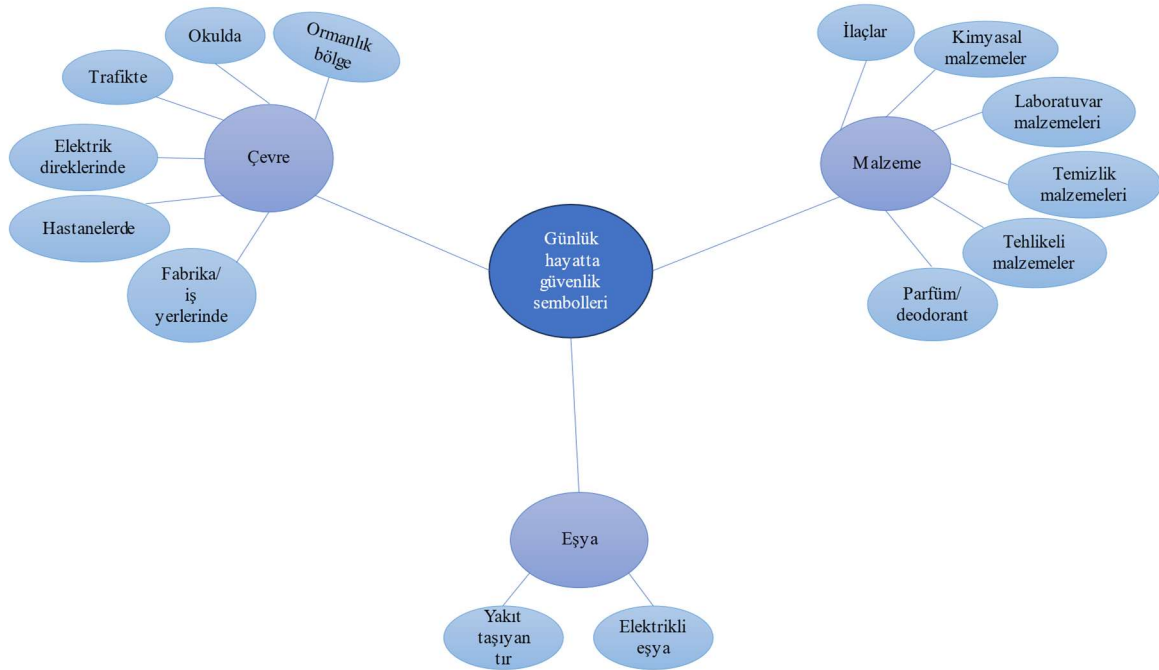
Günlük hayatta güvenlik sembolleri

Çevre

Okulda

Ormanlık bölge

Trafikte

Elektrik direklerinde

Hastanelerde

Fabrika/ iş yerlerinde

Malzeme

İlaçlar

Kimyasal malzemeler

Laboratuvar malzemeleri

Temizlik malzemeleri

Tehlikeli malzemeler

Parfüm/ deodorant

Eşya

Yakıt taşıyan tır

Elektrikli eşya